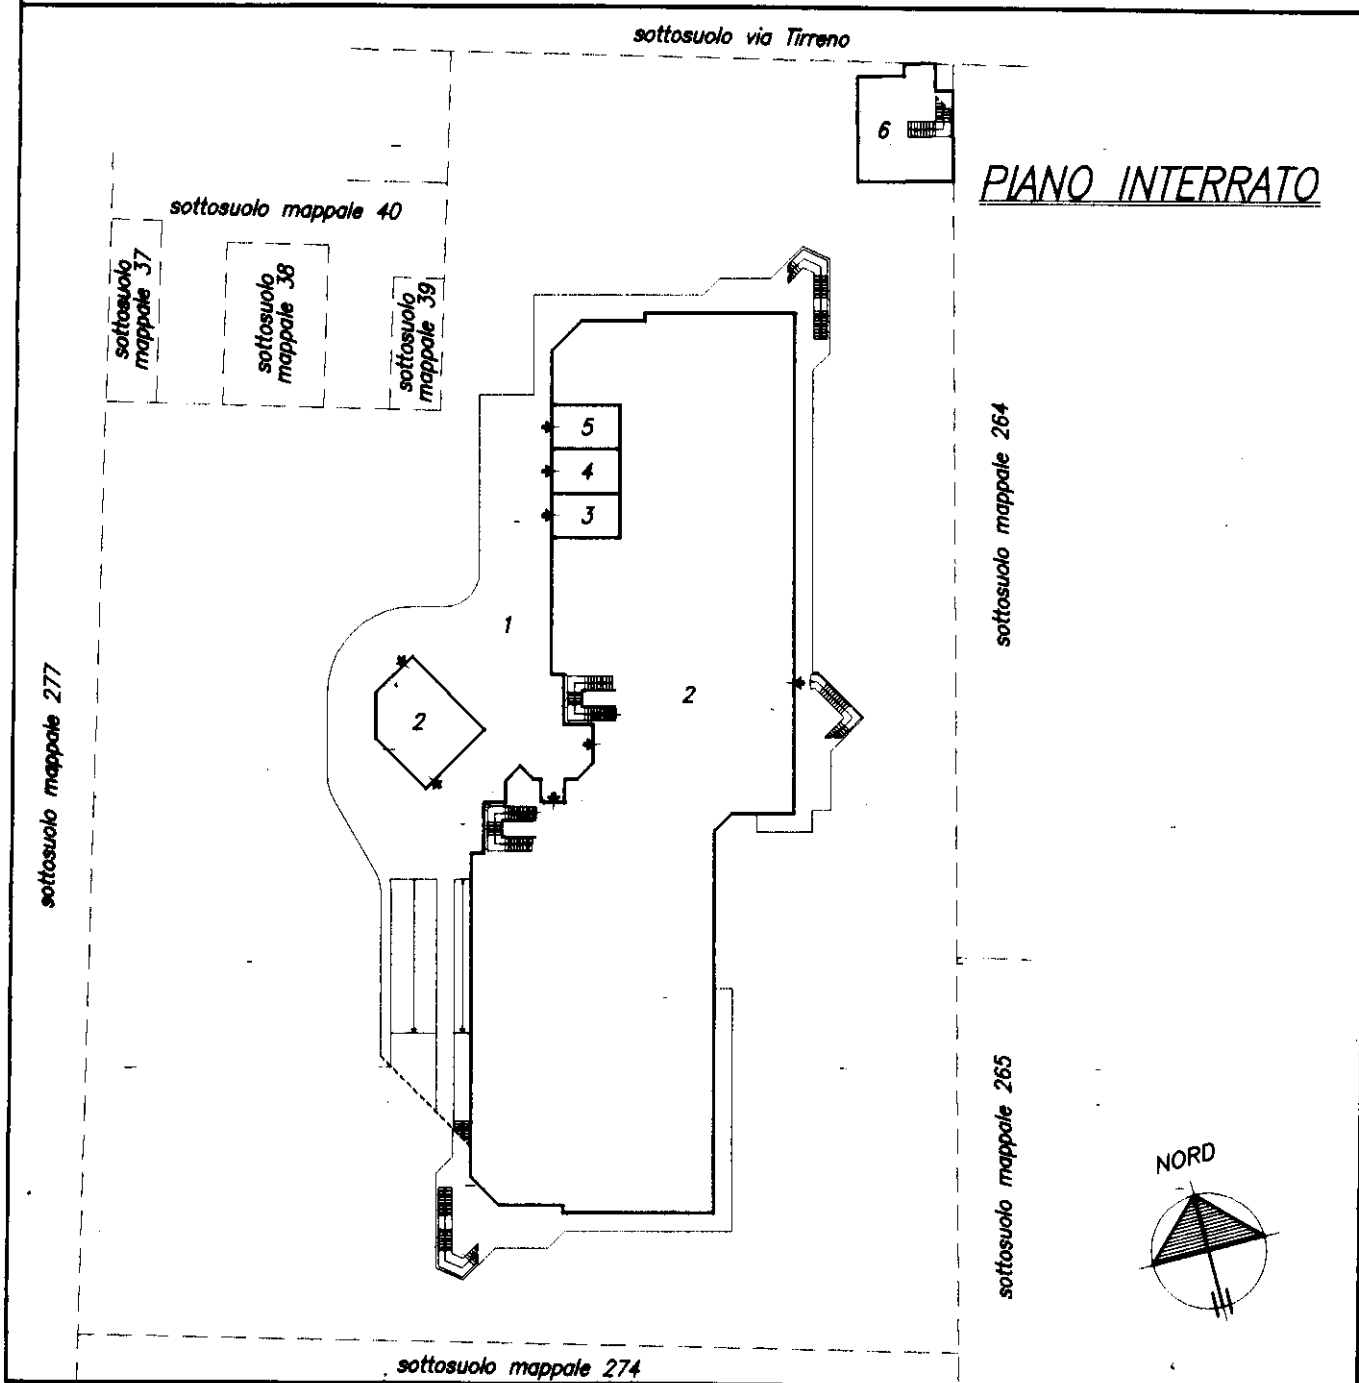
sottosuolo via Tirreno

6

PIANO INTERRATO

sottosuolo mappale 40

sottosuolo mappale 37

sottosuolo mappale 38

sottosuolo mappale 39

5

4

3

sottosuolo mappale 264

1

2

2

sottosuolo mappale 277

sottosuolo mappale 265

NORD

sottosuolo mappale 274